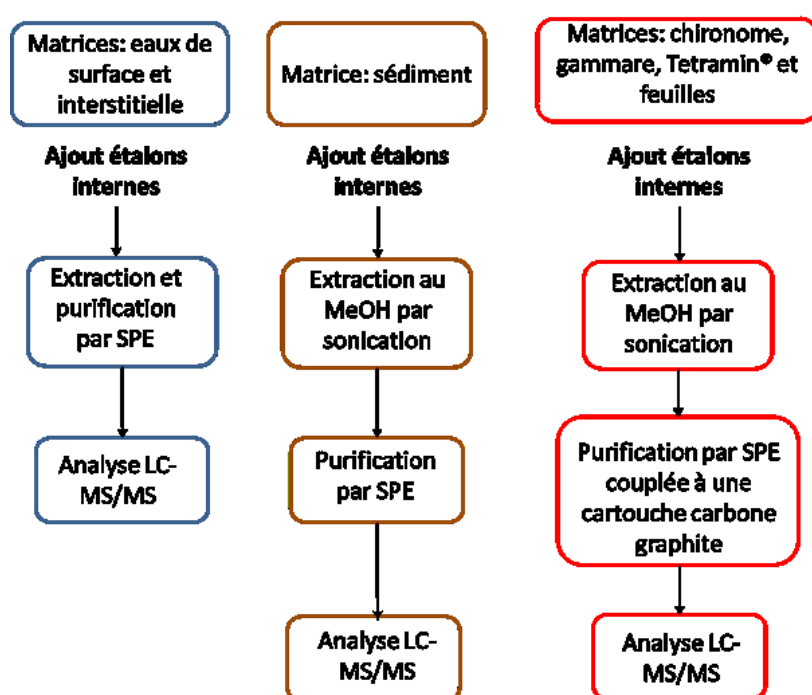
Matrices: eaux de surface et interstitielle

Ajout étalons internes

Extraction et purification par SPE

Analyse LC-MS/MS

Matrice: sédiment

Ajout étalons internes

Extraction au MeOH par sonication

Purification par SPE

Analyse LC-MS/MS

Matrices: chironome, gammare, Tetramin® et feuilles

Ajout étalons internes

Extraction au MeOH par sonication

Purification par SPE couplée à une cartouche carbone graphite

Analyse LC-MS/MS